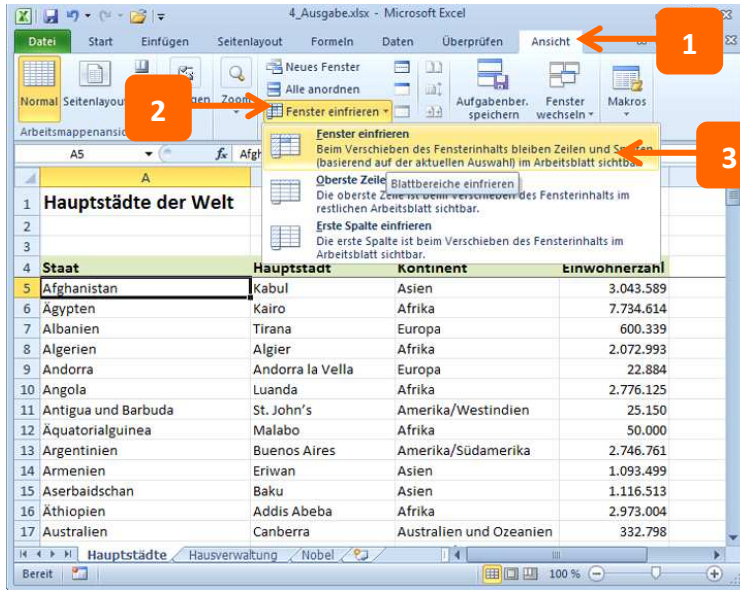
4_Ausgabe.xlsx - Microsoft Excel

Datei | Start | Einfügen | Seitenlayout | Formeln | Daten | Überprüfen | Ansicht

1

Normal | Seitenlayout | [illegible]gen | Zoom | Neues Fenster | Alle anordnen | Fenster einfrieren | Aufgabenber. speichern | Fenster wechseln | Makros

Arbeitsmappenansic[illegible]

2

A5 | $f_x$ | Afgh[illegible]

**Fenster einfrieren**
Beim Verschieben des Fensterinhalts bleiben Zeilen und Sp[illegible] (basierend auf der aktuellen Auswahl) im Arbeitsblatt sichtba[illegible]

3

**Oberste Zeile** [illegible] Blattbereiche einfrieren
Die oberste Zei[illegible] des Fensterinhalts im restlichen Arbeitsblatt sichtbar.

**Erste Spalte einfrieren**
Die erste Spalte ist beim Verschieben des Fensterinhalts im Arbeitsblatt sichtbar.

| | A | | | |
|---|---|---|---|---|
| 1 | Hauptstädte der Welt | | | |
| 2 | | | | |
| 3 | | | | |
| 4 | Staat | Hauptstadt | Kontinent | Einwohnerzahl |
| 5 | Afghanistan | Kabul | Asien | 3.043.589 |
| 6 | Ägypten | Kairo | Afrika | 7.734.614 |
| 7 | Albanien | Tirana | Europa | 600.339 |
| 8 | Algerien | Algier | Afrika | 2.072.993 |
| 9 | Andorra | Andorra la Vella | Europa | 22.884 |
| 10 | Angola | Luanda | Afrika | 2.776.125 |
| 11 | Antigua und Barbuda | St. John's | Amerika/Westindien | 25.150 |
| 12 | Äquatorialguinea | Malabo | Afrika | 50.000 |
| 13 | Argentinien | Buenos Aires | Amerika/Südamerika | 2.746.761 |
| 14 | Armenien | Eriwan | Asien | 1.093.499 |
| 15 | Aserbaidschan | Baku | Asien | 1.116.513 |
| 16 | Äthiopien | Addis Abeba | Afrika | 2.973.004 |
| 17 | Australien | Canberra | Australien und Ozeanien | 332.798 |

Hauptstädte | Hausverwaltung | Nobel

Bereit | 100 %